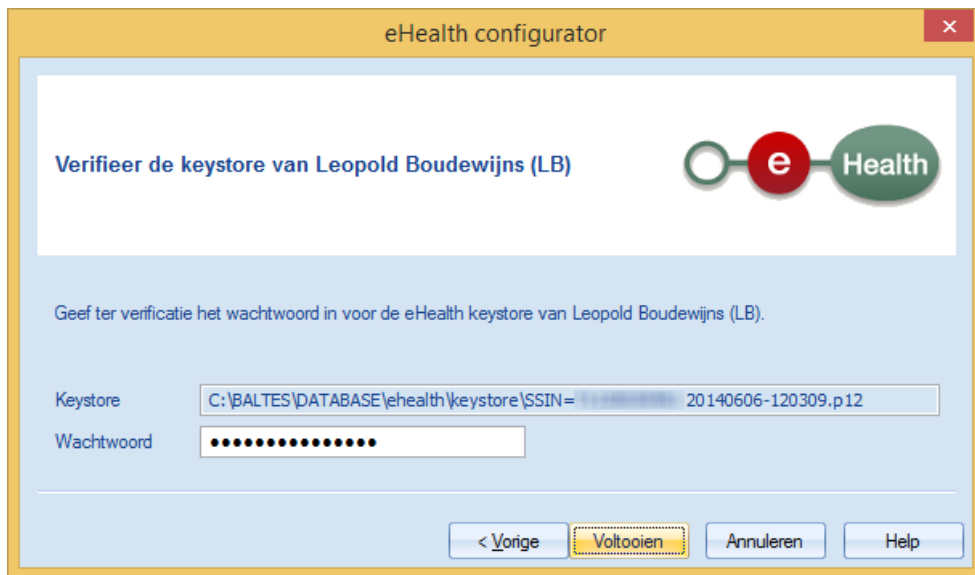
eHealth configurator

Verifieer de keystore van Leopold Boudewijns (LB)

e Health

Geef ter verificatie het wachtwoord in voor de eHealth keystore van Leopold Boudewijns (LB).

Keystore C:\BALTES\DATABASE\ehealth\keystore\SSIN=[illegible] 20140606-120309.p12

Wachtwoord •••••••••••••••

< Vorige Voltooien Annuleren Help